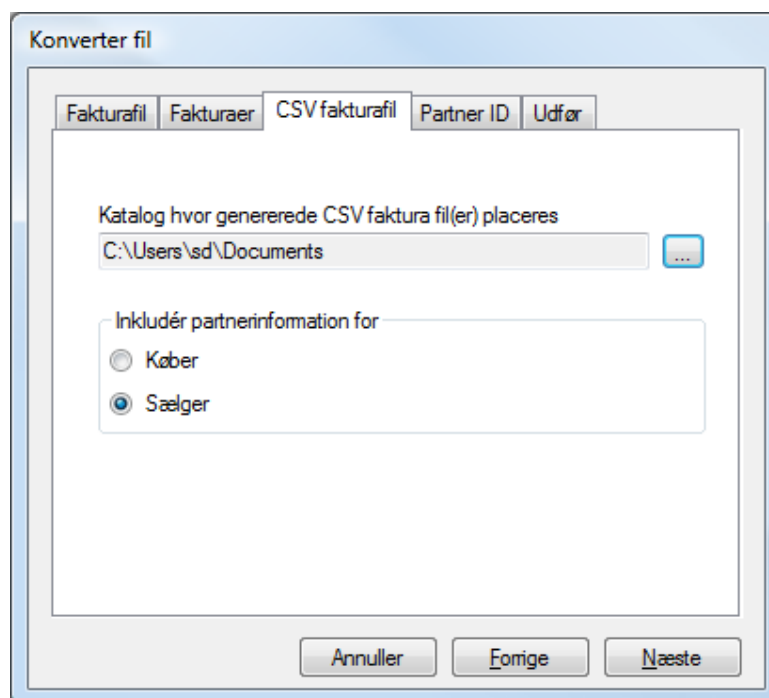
Konverter fil

Fakturafil | Fakturaer | CSV fakturafil | Partner ID | Udfør

Katalog hvor genererede CSV faktura fil(er) placeres

C:\Users\sd\Documents

...

Inkludér partnerinformation for

Køber

Sælger

Annuller

Forrige

Næste